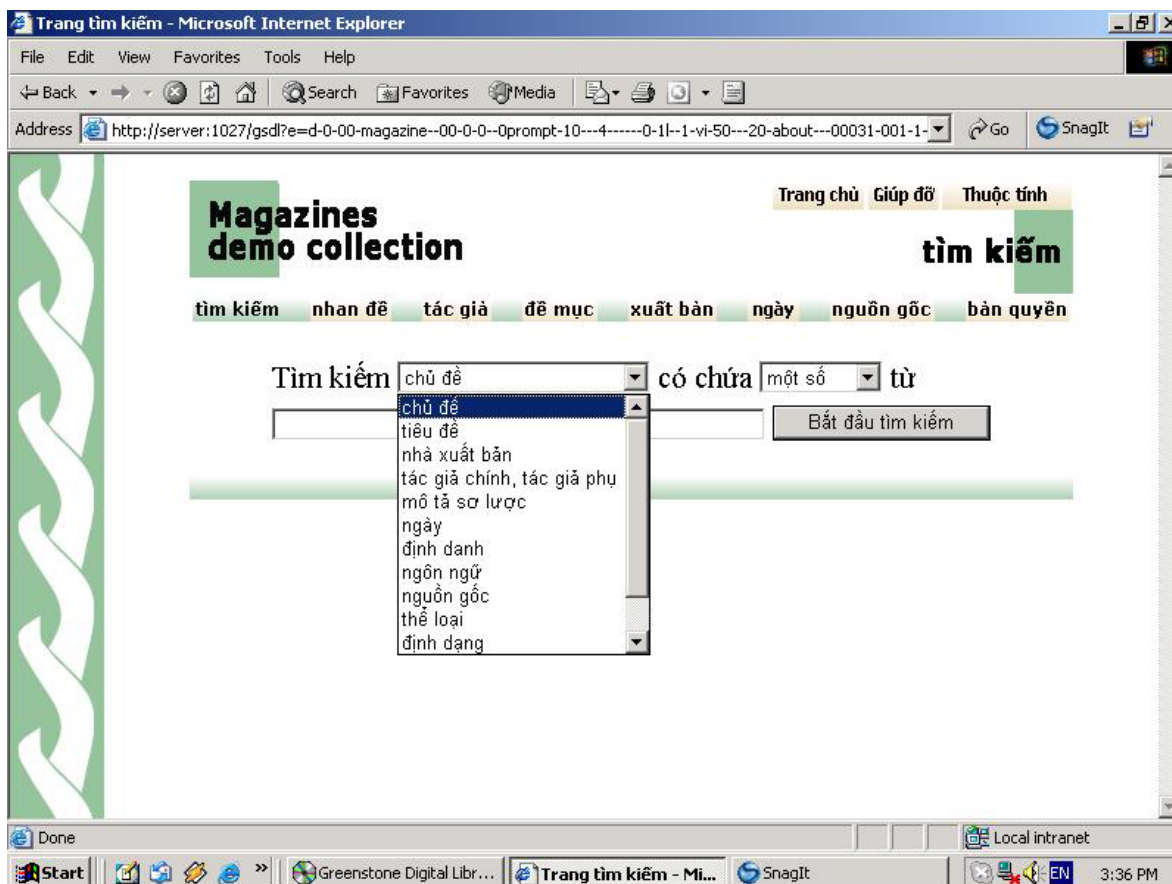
Trang tìm kiếm - Microsoft Internet Explorer

File Edit View Favorites Tools Help

Back Search Favorites Media

Address http://server:1027/gsdl?e=d-0-00-magazine--00-0-0--0prompt-10---4------0-1l--1-vi-50---20-about---00031-001-1- Go SnagIt

Magazines demo collection

Trang chủ Giúp đỡ Thuộc tính

tìm kiếm

tìm kiếm nhan đề tác giả đề mục xuất bản ngày nguồn gốc bản quyền

Tìm kiếm chủ đề có chứa một số từ

chủ đề
tiêu đề
nhà xuất bản
tác giả chính, tác giả phụ
mô tả sơ lược
ngày
định danh
ngôn ngữ
nguồn gốc
thể loại
định dạng

Bắt đầu tìm kiếm

Done Local intranet

Start Greenstone Digital Libr... Trang tìm kiếm - Mi... SnagIt EN 3:36 PM